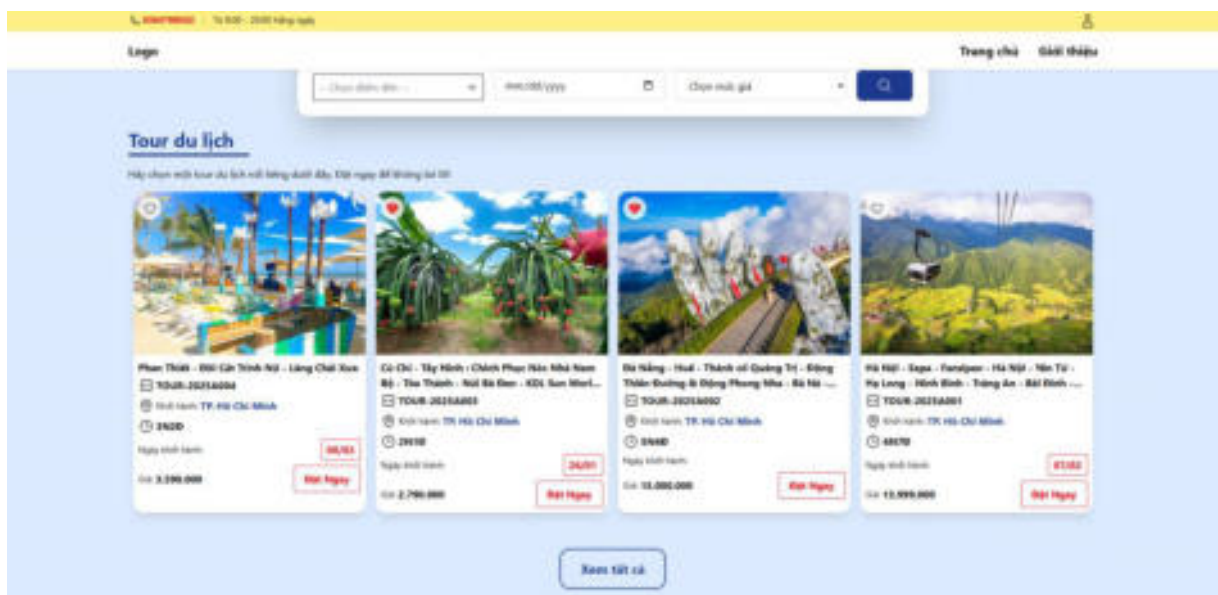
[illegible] | Từ 8:00 - 20:00 hằng ngày

Logo

Trang chủ Giới thiệu

-- Chọn điểm đến -- mm/dd/yyyy Chọn mức giá

Tour du lịch

Hãy chọn một tour du lịch nổi tiếng dưới đây. Đặt ngay để không bỏ lỡ!

Phan Thiết - Đồi Cát Trinh Nữ - Làng Chài Xưa
TOUR-2025A004
Khởi hành: TP. Hồ Chí Minh
3N2Đ
Ngày khởi hành
08/03
Giá: 3.590.000
Đặt Ngay

Củ Chi - Tây Ninh - Chinh Phục Nóc Nhà Nam Bộ - Tòa Thánh - Núi Bà Đen - KDL Sun World...
TOUR-2025A003
Khởi hành: TP. Hồ Chí Minh
2N1Đ
Ngày khởi hành
24/01
Giá: 2.790.000
Đặt Ngay

Đà Nẵng - Huế - Thánh Địa Quảng Trị - Động Thiên Đường & Động Phong Nha - Bà Nà -...
TOUR-2025A002
Khởi hành: TP. Hồ Chí Minh
5N4Đ
Ngày khởi hành
Giá: 15.000.000
Đặt Ngay

Hà Nội - Sapa - Fansipan - Hà Nội - Yên Tử - Hạ Long - Ninh Bình - Tràng An - Bái Đính -...
TOUR-2025A001
Khởi hành: TP. Hồ Chí Minh
6N7Đ
Ngày khởi hành
07/02
Giá: 13.999.000
Đặt Ngay

Xem tất cả